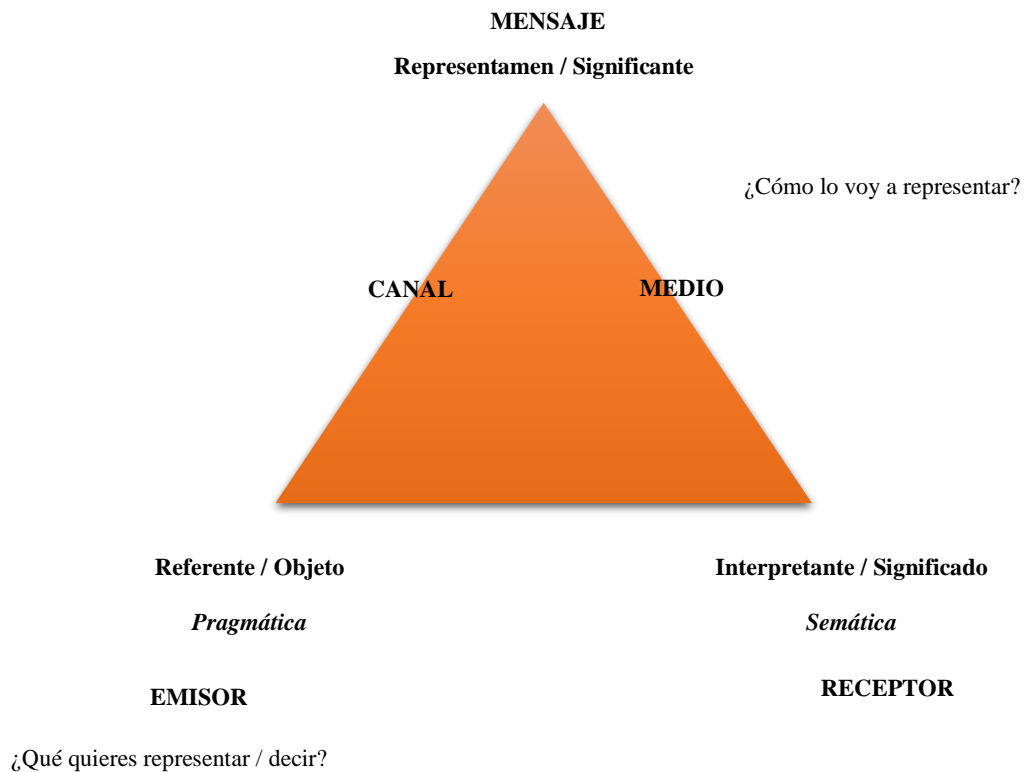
MENSAJE

Representamen / Significante

¿Cómo lo voy a representar?

CANAL

MEDIO

Referente / Objeto

*Pragmática*

EMISOR

¿Qué quieres representar / decir?

Interpretante / Significado

*Semática*

RECEPTOR